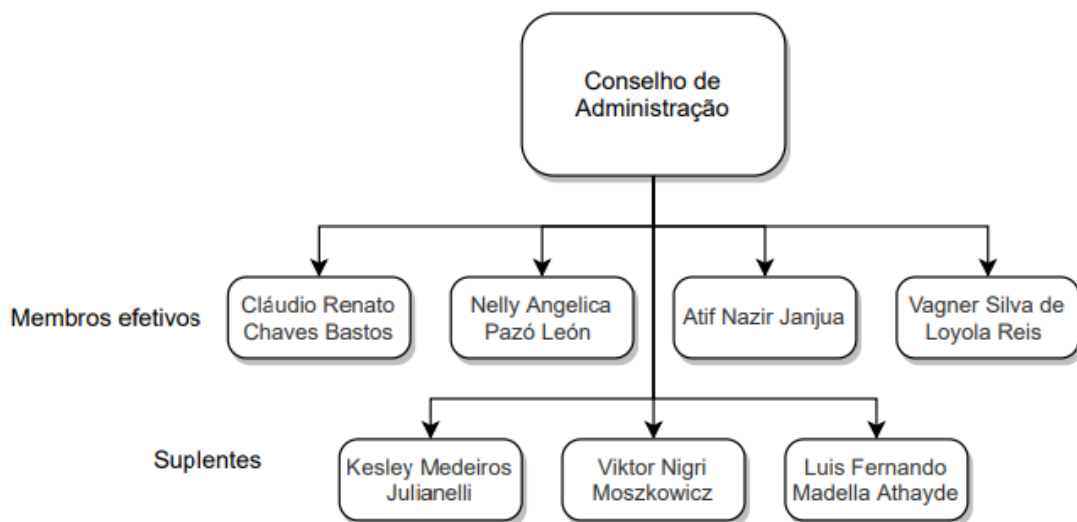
Conselho de Administração

Membros efetivos

Cláudio Renato Chaves Bastos

Nelly Angelica Pazó León

Atif Nazir Janjua

Vagner Silva de Loyola Reis

Suplentes

Kesley Medeiros Julianelli

Viktor Nigri Moszkowicz

Luis Fernando Madella Athayde